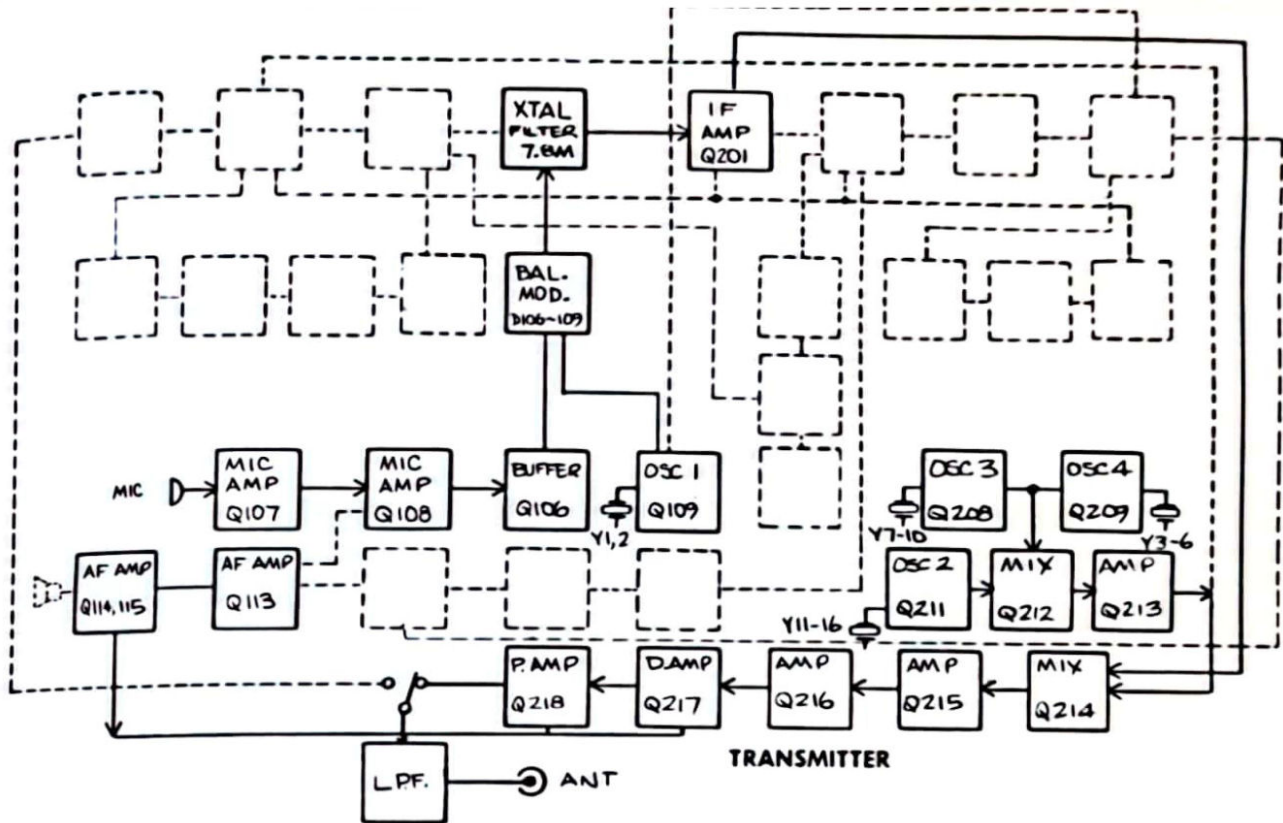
XTAL FILTER 7.8M

IF AMP Q201

BAL. MOD. D106~109

MIC

MIC AMP Q107

MIC AMP Q108

BUFFER Q106

OSC 1 Q109

Y1,2

OSC 3 Q208

OSC 4 Q209

Y7-10

Y3-6

AF AMP Q114,115

AF AMP Q113

OSC 2 Q211

MIX Q212

AMP Q213

Y11-16

P. AMP Q218

D. AMP Q217

AMP Q216

AMP Q215

MIX Q214

L.P.F.

ANT

TRANSMITTER